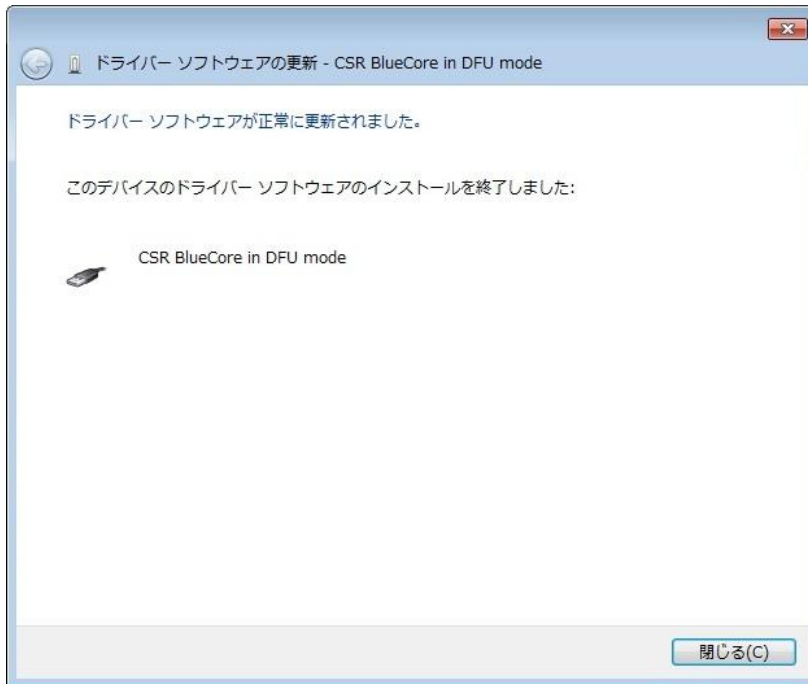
ドライバー ソフトウェアの更新 - CSR BlueCore in DFU mode

ドライバー ソフトウェアが正常に更新されました。

このデバイスのドライバー ソフトウェアのインストールを終了しました:

CSR BlueCore in DFU mode

閉じる(C)